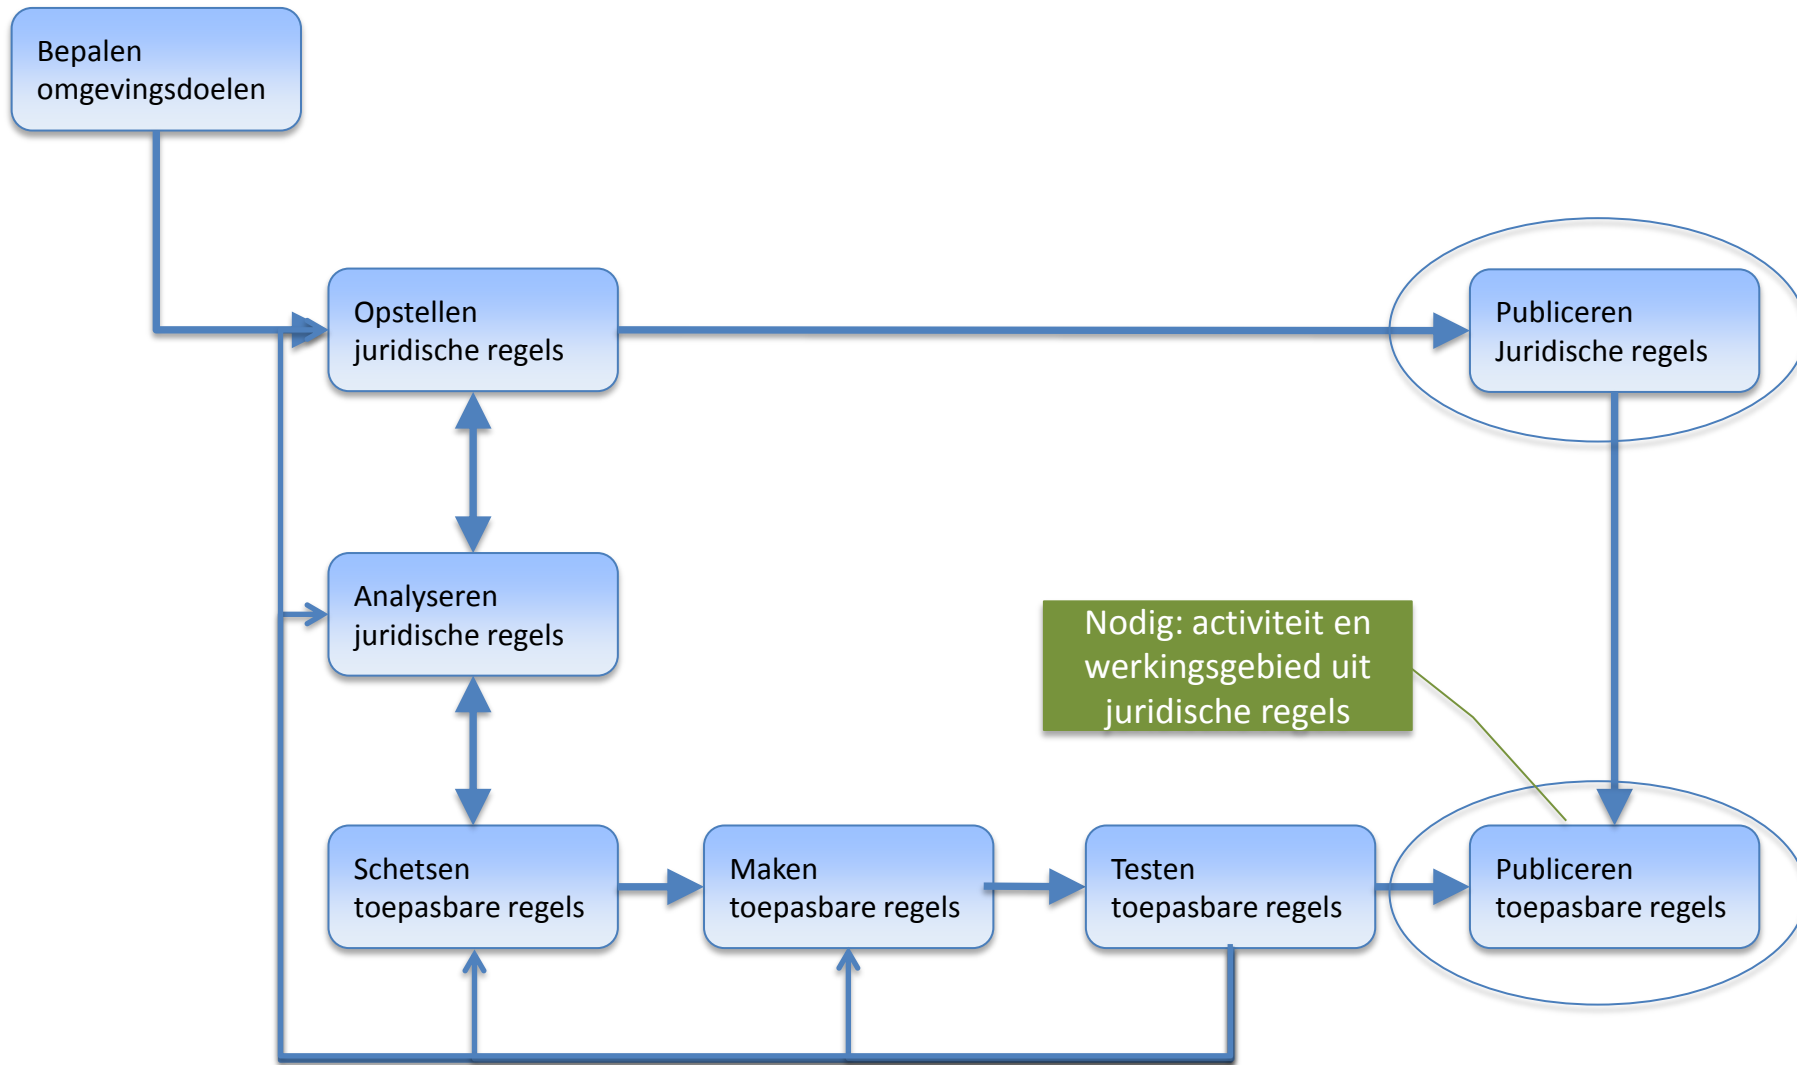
Bepalen omgevingsdoelen

Opstellen juridische regels

Publiceren Juridische regels

Analyseren juridische regels

Nodig: activiteit en werkingsgebied uit juridische regels

Schetsen toepasbare regels

Maken toepasbare regels

Testen toepasbare regels

Publiceren toepasbare regels